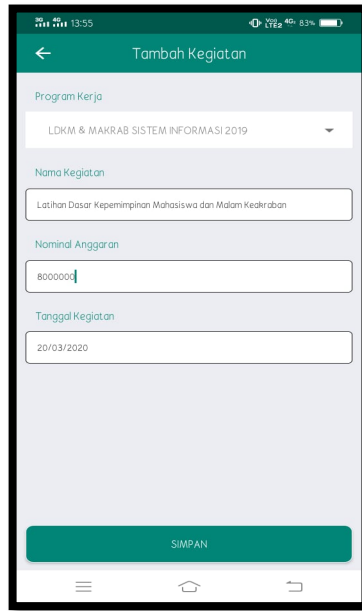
3G 4G 13:55
Vo) LTE2 4G 83%

Tambah Kegiatan

Program Kerja

LDKM & MAKRAB SISTEM INFORMASI 2019

Nama Kegiatan

Latihan Dasar Kepemimpinan Mahasiswa dan Malam Keakraban

Nominal Anggaran

8000000

Tanggal Kegiatan

20/03/2020

SIMPAN